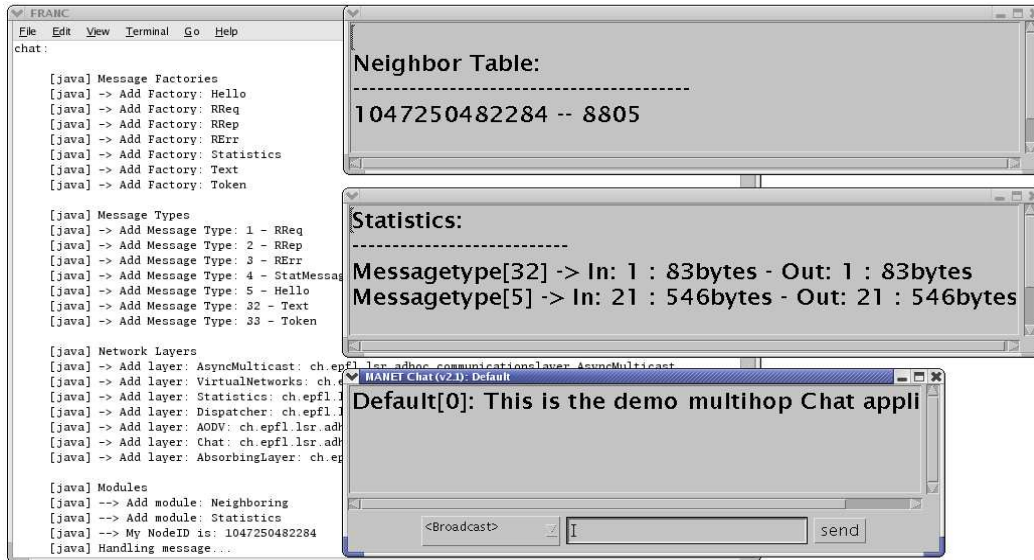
FRANC
File Edit View Terminal Go Help
chat:

[java] Message Factories
[java] -> Add Factory: Hello
[java] -> Add Factory: RReq
[java] -> Add Factory: RRep
[java] -> Add Factory: RErr
[java] -> Add Factory: Statistics
[java] -> Add Factory: Text
[java] -> Add Factory: Token

[java] Message Types
[java] -> Add Message Type: 1 - RReq
[java] -> Add Message Type: 2 - RRep
[java] -> Add Message Type: 3 - RErr
[java] -> Add Message Type: 4 - StatMessag
[java] -> Add Message Type: 5 - Hello
[java] -> Add Message Type: 32 - Text
[java] -> Add Message Type: 33 - Token

[java] Network Layers
[java] -> Add layer: AsyncMulticast: ch.epfl.lsr.adhoc.communicationslayer.AsyncMulticast
[java] -> Add layer: VirtualNetworks: ch.e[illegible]
[java] -> Add layer: Statistics: ch.epfl.l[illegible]
[java] -> Add layer: Dispatcher: ch.epfl.l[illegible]
[java] -> Add layer: AODV: ch.epfl.lsr.adh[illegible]
[java] -> Add layer: Chat: ch.epfl.lsr.adh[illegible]
[java] -> Add layer: AbsorbingLayer: ch.ep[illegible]

[java] Modules
[java] --> Add module: Neighboring
[java] --> Add module: Statistics
[java] --> My NodeID is: 1047250482284
[java] Handling message...

Neighbor Table:
----------------------------------------
1047250482284 -- 8805

Statistics:
--------------------------
Messagetype[32] -> In: 1 : 83bytes - Out: 1 : 83bytes
Messagetype[5] -> In: 21 : 546bytes - Out: 21 : 546bytes

MANET Chat (v2.1): Default
Default[0]: This is the demo multihop Chat appli
<Broadcast>
send